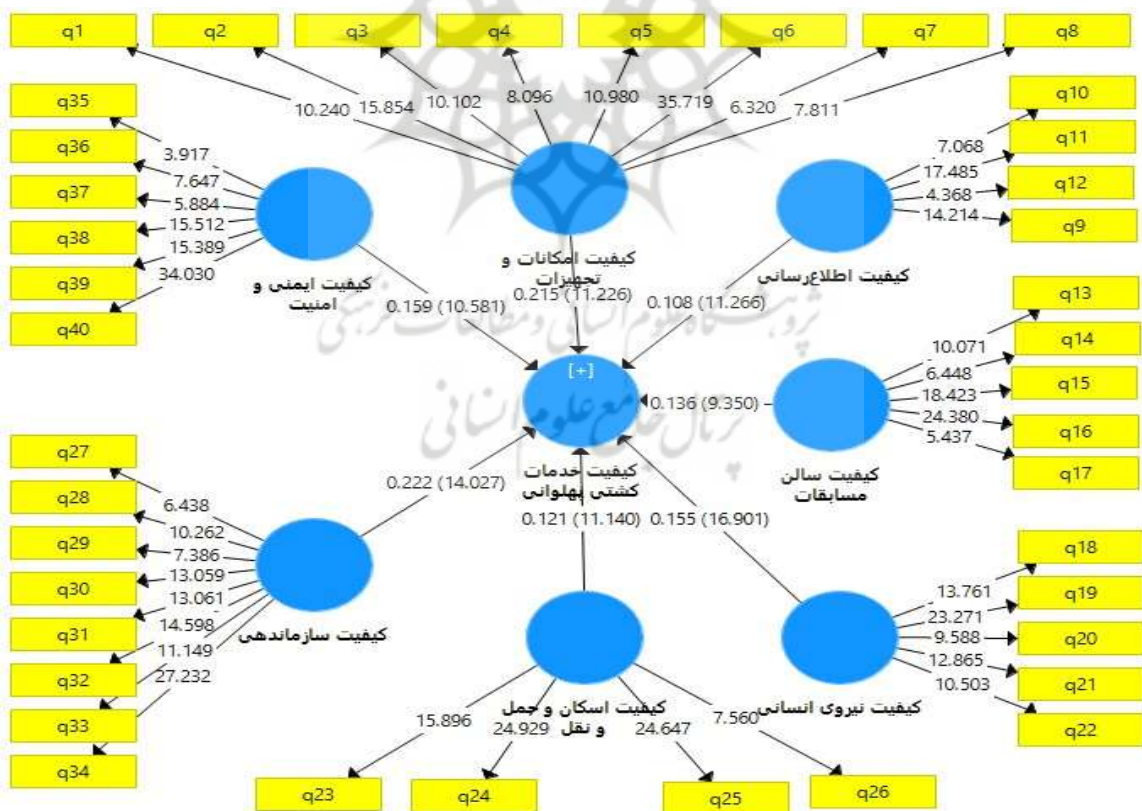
q1
q2
q3
q4
q5
q6
q7
q8
10.240
15.854
10.102
8.096
10.980
35.719
6.320
7.811
q10
q11
q12
q9
7.068
17.485
4.368
14.214
کیفیت اطلاع‌رسانی
q35
q36
q37
q38
q39
q40
3.917
7.647
5.884
15.512
15.389
34.030
کیفیت ایمنی و امنیت
کیفیت امکانات و تجهیزات
0.159 (10.581)
0.215 (11.226)
0.108 (11.266)
q13
q14
q15
q16
q17
10.071
6.448
18.423
24.380
5.437
0.136 (9.350)
کیفیت سالن مسابقات
[+]
کیفیت خدمات کشتی پهلوانی
q27
q28
q29
q30
q31
q32
q33
q34
6.438
10.262
7.386
13.059
13.061
14.598
11.149
27.232
کیفیت سازماندهی
0.222 (14.027)
0.121 (11.140)
0.155 (16.901)
q18
q19
q20
q21
q22
13.761
23.271
9.588
12.865
10.503
کیفیت نیروی انسانی
کیفیت اسکان و حمل و نقل
15.896
24.929
24.647
7.560
q23
q24
q25
q26